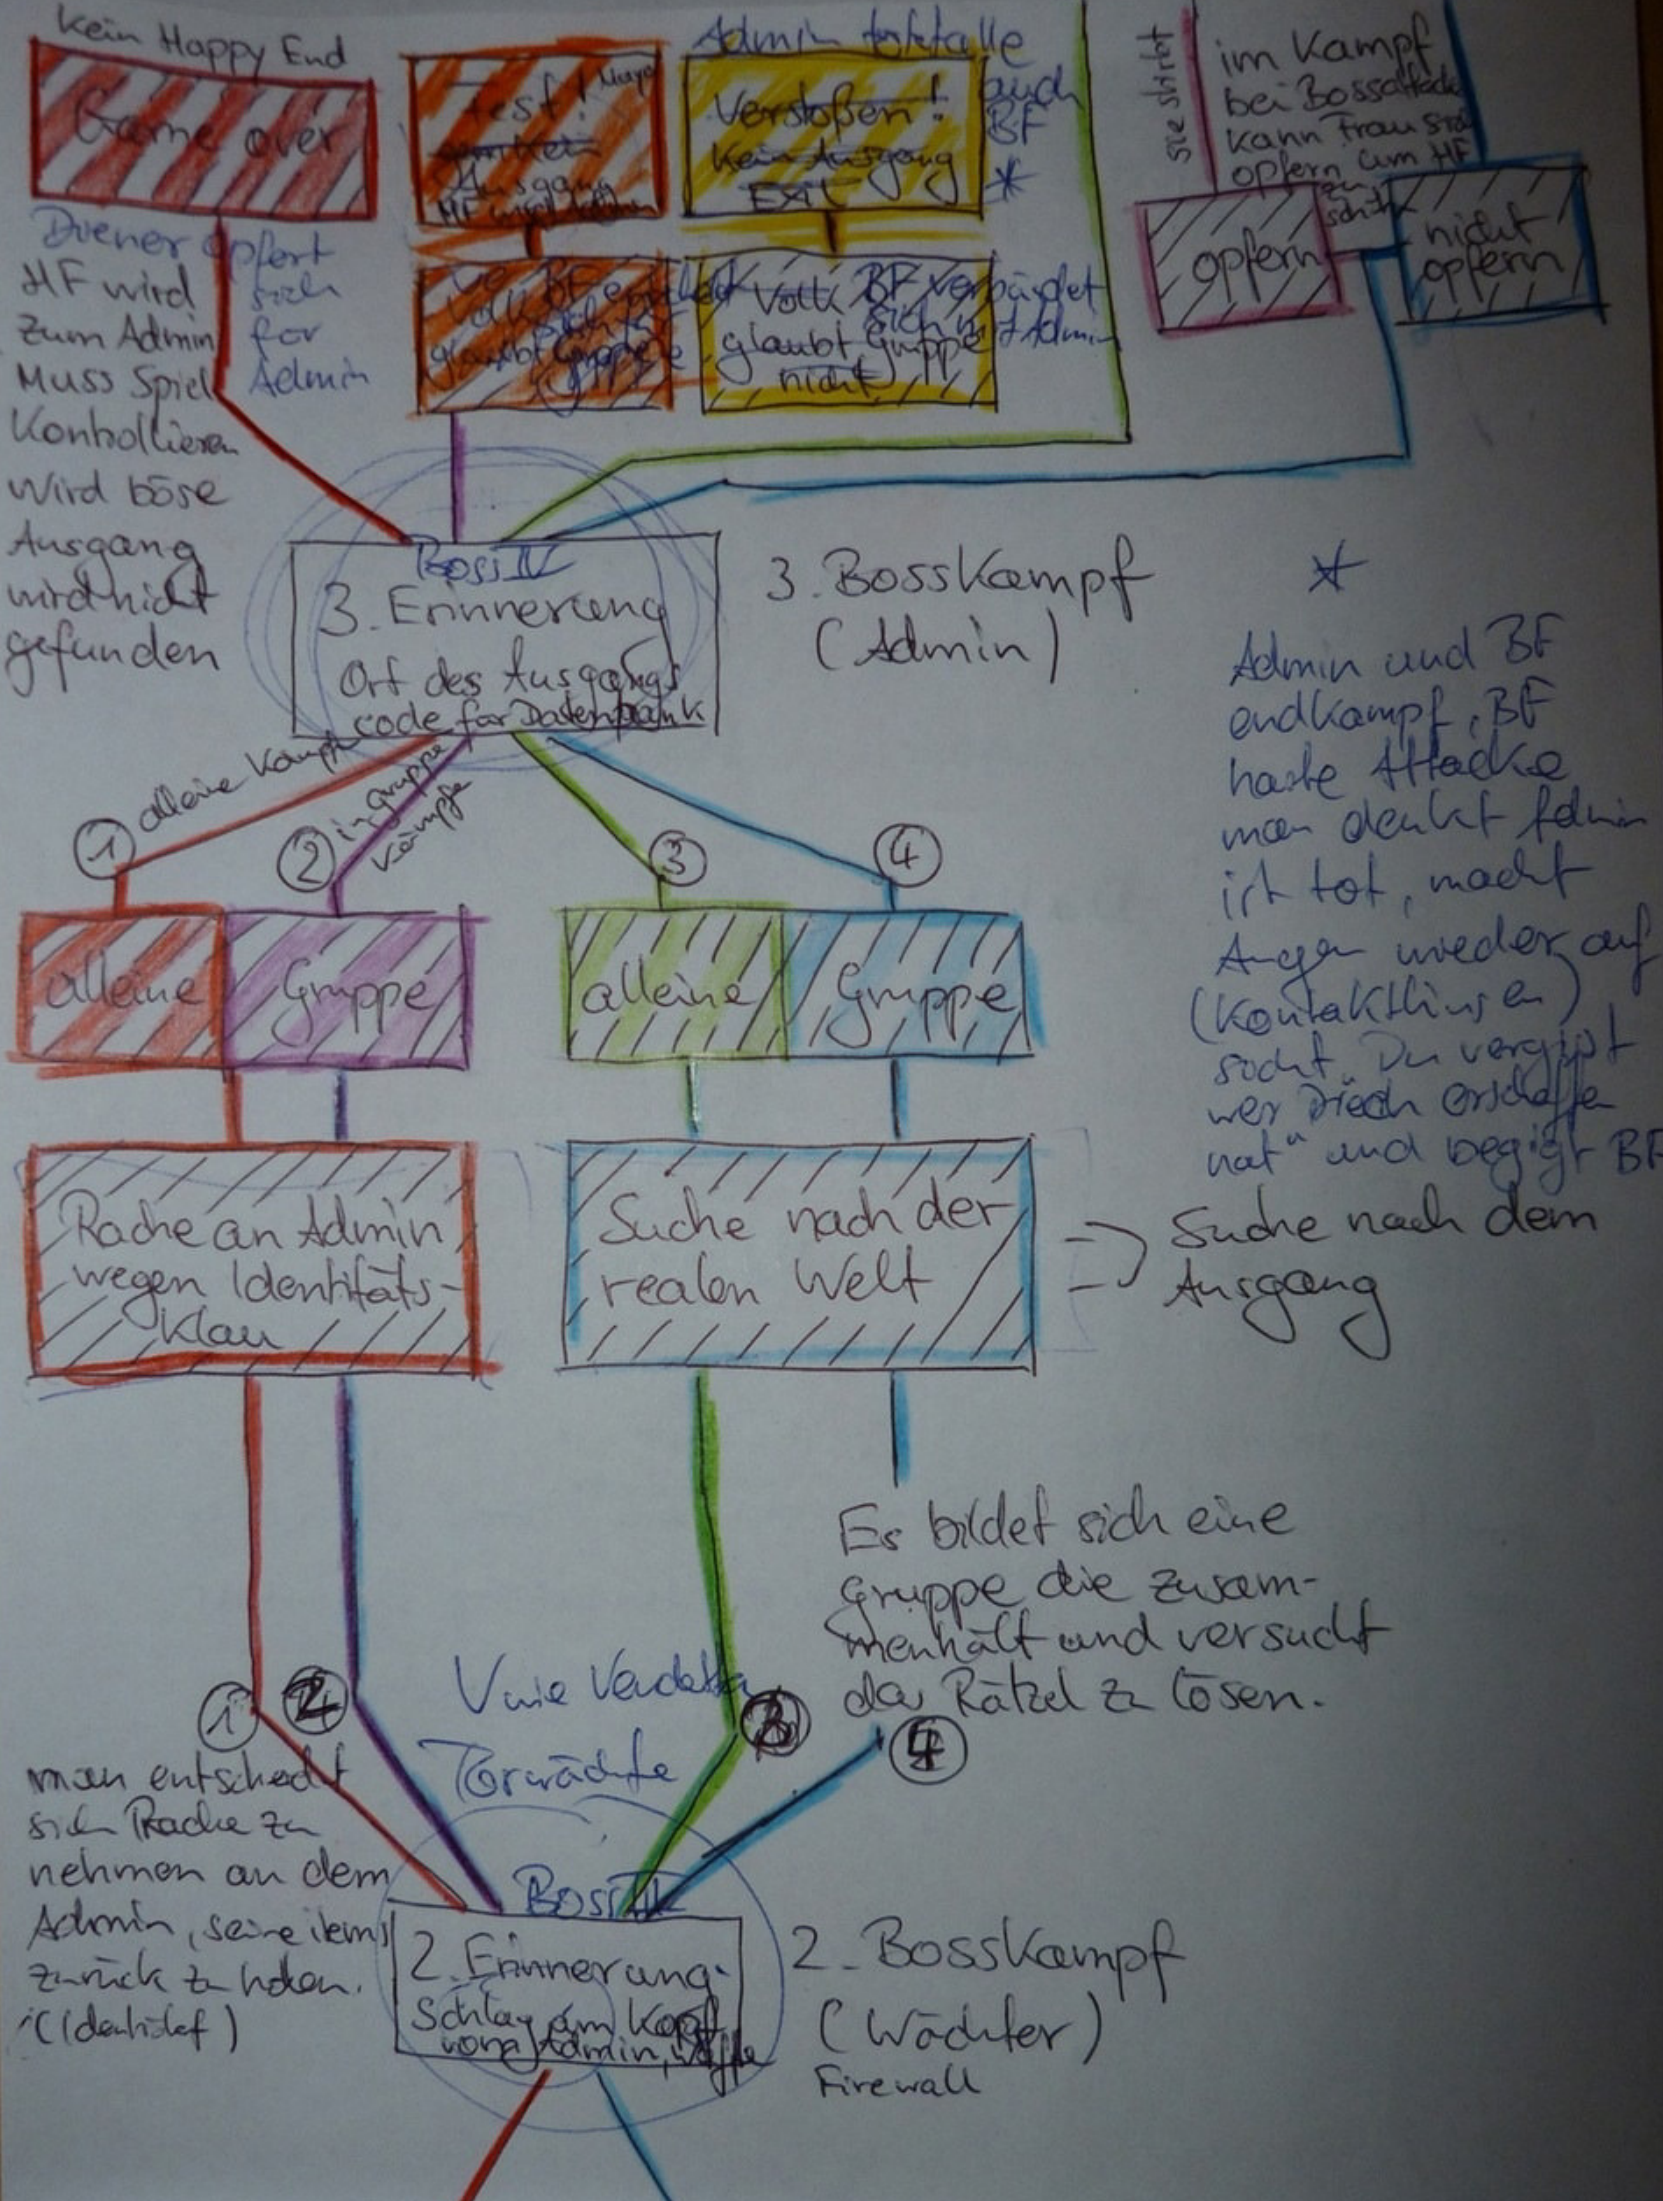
kein Happy End
Game over

Admin tötet alle

Test! Ausgang HF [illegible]

Verstoßen! Kein Ausgang EXIT

auch BF
*

sie stirbt

im Kampf bei Bossattacke kann Frau sich opfern um HF zu schützen

opfern

nicht opfern

Diener opfert sich für Admin

HF wird zum Admin Muss Spiel kontrollieren Wird böse Ausgang wird nicht gefunden

Volk BF entdeckt glaubt Gruppe

Volk glaubt Gruppe nicht

BF verbündet sich mit Admin

Boss IV
3. Erinnerung
Ort des Ausgangs code für Datenbank

3. Bosskampf (Admin)

*

Admin und BF endkampf, BF hatte Attacke man denkt Admin ist tot, macht Augen wieder auf (Kontaktlinsen) sucht. Du vergisst wer Dich erschaffen hat" und besiegt BF

alleine kampf
in gruppe kämpfe

1
2
3
4

alleine
Gruppe
alleine
Gruppe

Rache an Admin wegen Identitäts-Klau

Suche nach der realen Welt

→ Suche nach dem Ausgang

Es bildet sich eine Gruppe die zusammenhält und versucht das Rätsel zu lösen.

1
2
Viele Verdeckte Torwächte
3
4

man entscheidet sich Rache zu nehmen an dem Admin, seine items zurück zu holen. (Identität)

Boss II
2. Erinnerung
Schlag am Kopf vom Admin, Waffe

2. Bosskampf (Wächter)
Firewall